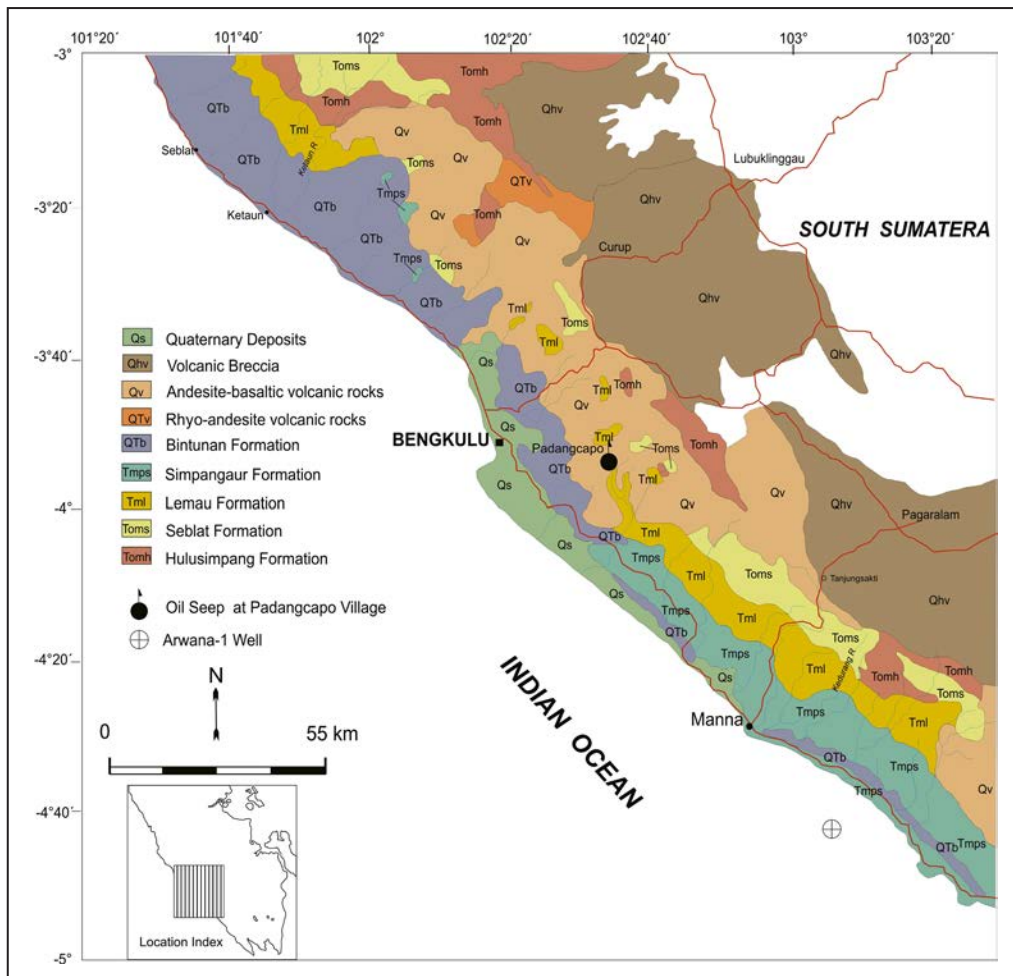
101°20´ 101°40´ 102° 102°20´ 102°40´ 103° 103°20´

-3° -3°20´ -3°40´ -4° -4°20´ -4°40´ -5°

Toms Tomh Tomh Tomh Qhv QTb Tml Qv Toms Seblat QTb Ketaun R Toms Qv QTv Lubuklinggau Tmps Ketaun QTb Qv Tomh Qhv QTb Tmps Qv Curup Toms QTb SOUTH SUMATERA Qhv Tml Toms Tml Qhv Qs QTb Tomh Tml Qv BENGKULU Qs Tml Padangcapo Toms Tomh QTb Tml Qv Qv Qhv Qs Pagaralam Tml QTb Tmps Qs Tml Toms Tanjungsakti Tmps QTb Tml Qhv Toms Tmps Tml Tomh Tomh Qs Padang R Toms Manna Tmps Tml QTb Tmps Qv Tmps QTb Tmps

INDIAN OCEAN

| | |
|---|---|
| Qs | Quaternary Deposits |
| Qhv | Volcanic Breccia |
| Qv | Andesite-basaltic volcanic rocks |
| QTv | Rhyo-andesite volcanic rocks |
| QTb | Bintunan Formation |
| Tmps | Simpangaur Formation |
| Tml | Lemau Formation |
| Toms | Seblat Formation |
| Tomh | Hulusimpang Formation |

Oil Seep at Padangcapo Village
Arwana-1 Well

N
0 55 km

Location Index